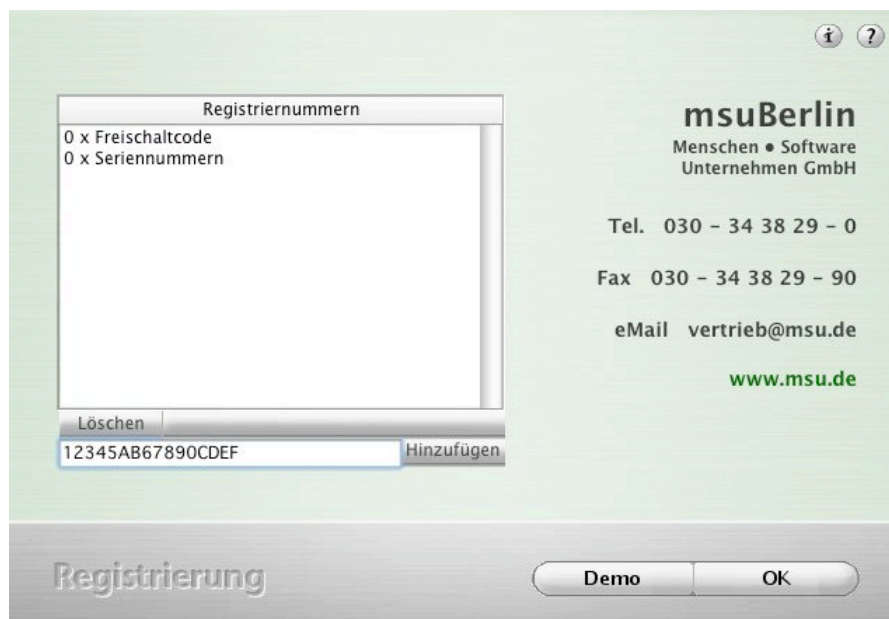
i ?

Registriernummern

0 x Freischaltcode
0 x Seriennummern

Löschen

12345AB67890CDEF

Hinzufügen

msuBerlin
Menschen • Software
Unternehmen GmbH

Tel. 030 - 34 38 29 - 0

Fax 030 - 34 38 29 - 90

eMail vertrieb@msu.de

www.msu.de

Registrierung

Demo

OK